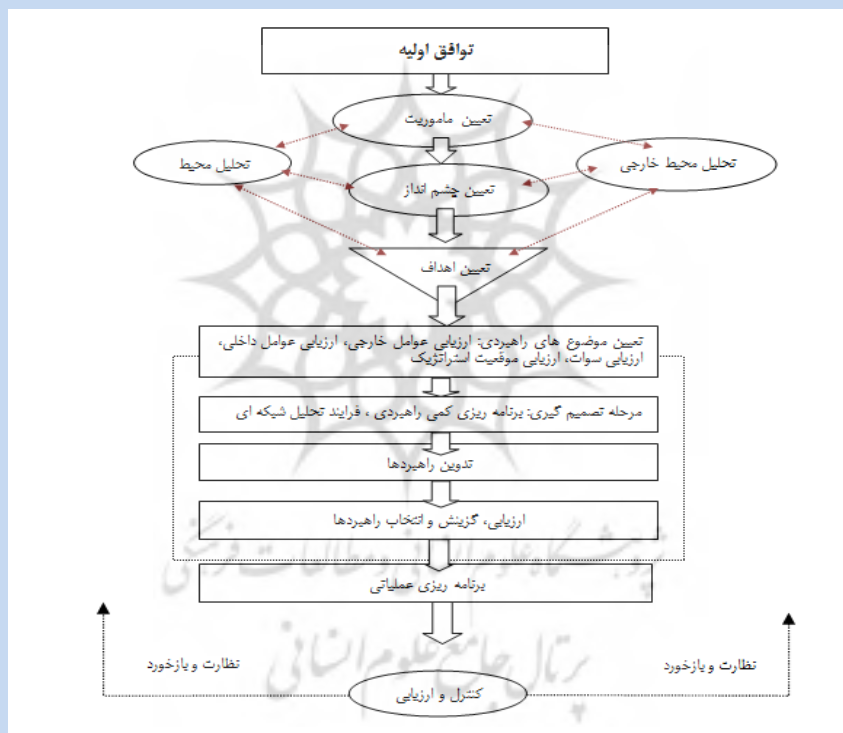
توافق اولیه

تعیین ماموریت

تحلیل محیط

تحلیل محیط خارجی

تعیین چشم انداز

تعیین اهداف

تعیین موضوع های راهبردی: ارزیابی عوامل خارجی، ارزیابی عوامل داخلی، ارزیابی سوات، ارزیابی موقعیت استراتژیک

مرحله تصمیم گیری: برنامه ریزی کمی راهبردی ، فرایند تحلیل شبکه ای

تدوین راهبردها

ارزیابی، گزینش و انتخاب راهبردها

برنامه ریزی عملیاتی

نظارت و بازخورد

نظارت و بازخورد

کنترل و ارزیابی

پژوهشگاه علوم انسانی و مطالعات فرهنگی
پرتال جامع علوم انسانی